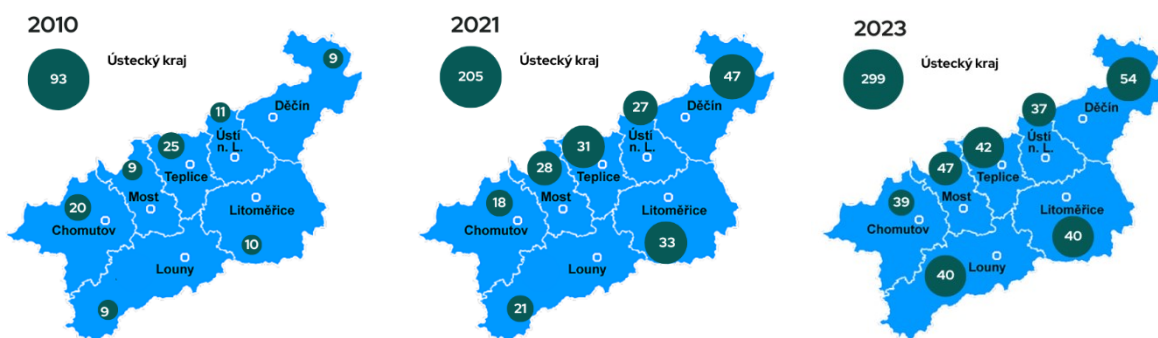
2010

93

Ústecký kraj

9
Děčín
11
Ústí n. L.
25
Teplice
9
Most
20
Chomutov
Litoměřice
10
Louny
9

2021

205

Ústecký kraj

47
Děčín
27
Ústí n. L.
31
Teplice
28
Most
18
Chomutov
Litoměřice
33
Louny
21

2023

299

Ústecký kraj

54
Děčín
37
Ústí n. L.
42
Teplice
47
Most
39
Chomutov
Litoměřice
40
40
Louny